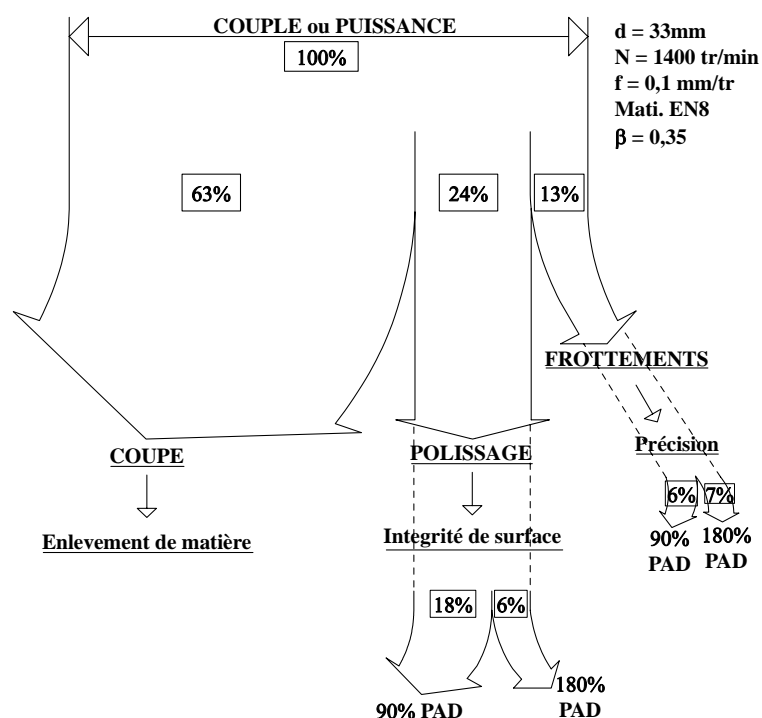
COUPLE ou PUISSANCE

100%

d = 33mm
N = 1400 tr/min
f = 0,1 mm/tr
Mati. EN8
$\beta = 0,35$

63%

24%

13%

FROTTEMENTS

Précision

6%

7%

90% PAD

180% PAD

COUPE

Enlevement de matière

POLISSAGE

Integrité de surface

18%

6%

90% PAD

180% PAD